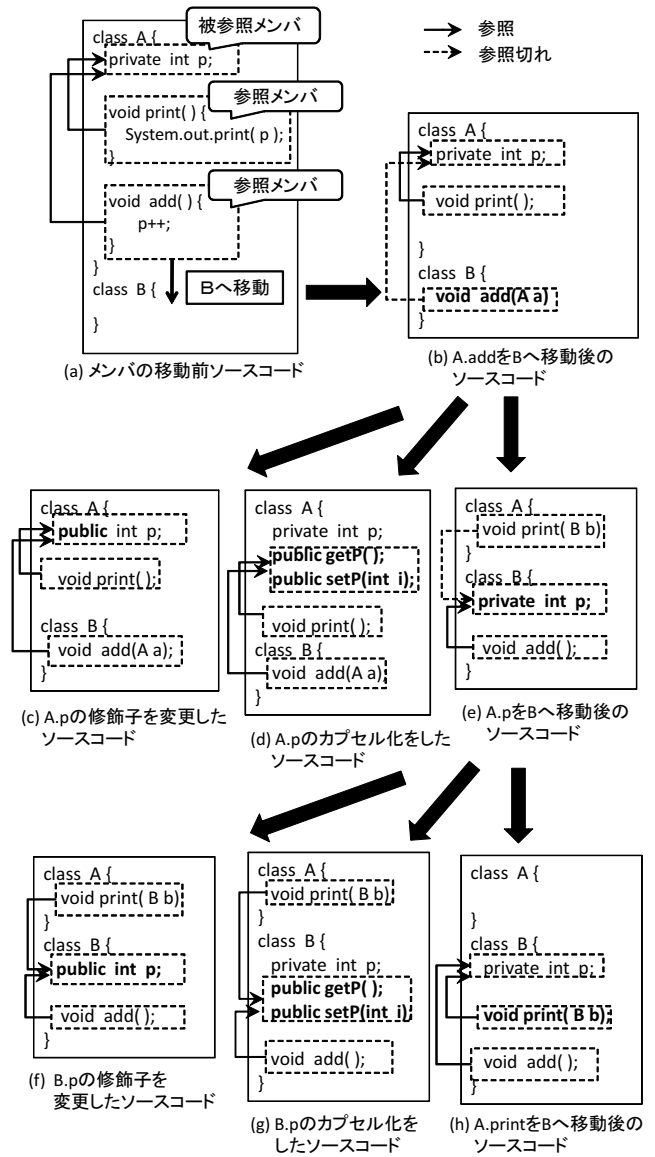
参照
参照切れ

class A {
被参照メンバ
private int p;
void print( ) {
参照メンバ
System.out.print( p );
}
void add( ) {
参照メンバ
p++;
}
}
class B {
Bへ移動
}

(a) メンバの移動前ソースコード

class A {
private int p;
void print( );
}
class B {
void add(A a)
}

(b) A.addをBへ移動後のソースコード

class A {
public int p;
void print( );
class B {
void add(A a);
}

(c) A.pの修飾子を変更したソースコード

class A {
private int p;
public getP( );
public setP(int i);
void print( );
class B {
void add(A a)
}

(d) A.pのカプセル化をしたソースコード

class A {
void print( B b)
}
class B {
private int p;
void add( );
}

(e) A.pをBへ移動後のソースコード

class A {
void print( B b)
}
class B {
public int p;
void add( );
}

(f) B.pの修飾子を変更したソースコード

class A {
void print( B b)
}
class B {
private int p;
public getP( );
public setP(int i)
void add( );
}

(g) B.pのカプセル化をしたソースコード

class A {
}
class B {
private int p;
void print( B b);
void add( );
}

(h) A.printをBへ移動後のソースコード